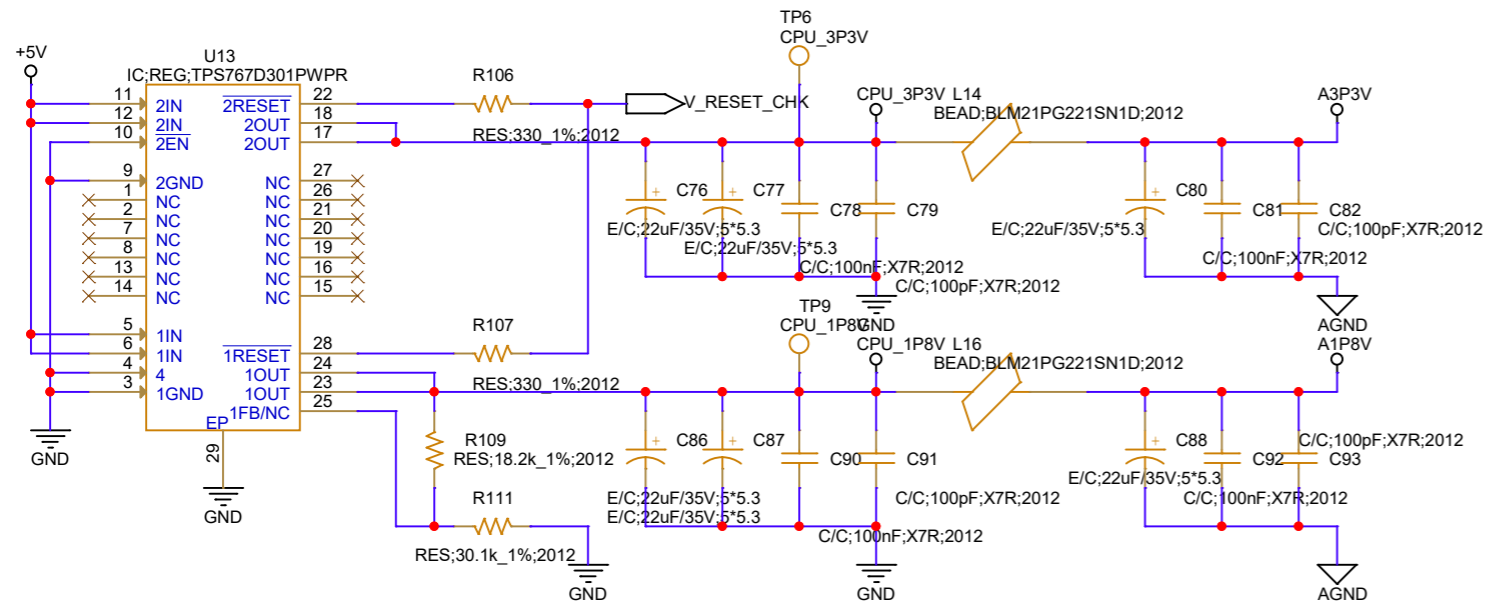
+5V
U13
IC;REG;TPS767D301PWPR
11 2IN
12 2IN
10 $\overline{2EN}$
9 2GND
1 NC
2 NC
7 NC
8 NC
13 NC
14 NC
5 1IN
6 1IN
4 4
3 1GND
EP
29
GND
GND
$\overline{2RESET}$ 22
2OUT 18
2OUT 17
NC 27
NC 26
NC 21
NC 20
NC 19
NC 16
NC 15
$\overline{1RESET}$ 28
1OUT 24
1OUT 23
1FB/NC 25

TP6
CPU_3P3V
R106
V_RESET_CHK
RES;330_1%;2012
CPU_3P3V L14
BEAD;BLM21PG221SN1D;2012
A3P3V
C76
C77
C78
C79
E/C;22uF/35V;5*5.3
E/C;22uF/35V;5*5.3
C/C;100nF;X7R;2012
C/C;100pF;X7R;2012
GND
C80
C81
C82
E/C;22uF/35V;5*5.3
C/C;100pF;X7R;2012
C/C;100nF;X7R;2012
AGND

TP9
CPU_1P8V
R107
CPU_1P8V L16
BEAD;BLM21PG221SN1D;2012
A1P8V
RES;330_1%;2012
R109
RES;18.2k_1%;2012
R111
RES;30.1k_1%;2012
GND
C86
C87
C90
C91
E/C;22uF/35V;5*5.3
E/C;22uF/35V;5*5.3
C/C;100pF;X7R;2012
C/C;100nF;X7R;2012
GND
C88
C92
C93
C/C;100pF;X7R;2012
E/C;22uF/35V;5*5.3
C/C;100nF;X7R;2012
AGND